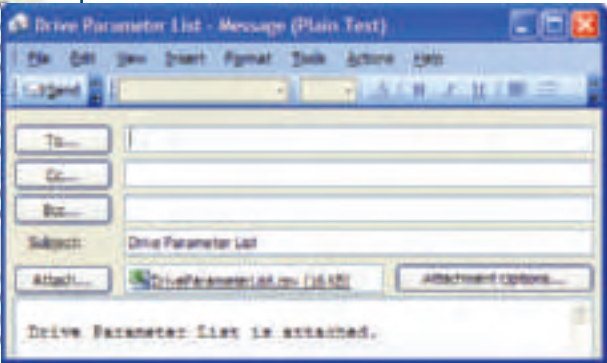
Drive Parameter List - Message (Plain Text)

File Edit View Insert Format Tools Actions Help

Send

To...

Cc...

Bcc...

Subject: Drive Parameter List

Attach... DriveParameterList.csv (16 KB)

Attachment Options...

Drive Parameter List is attached.